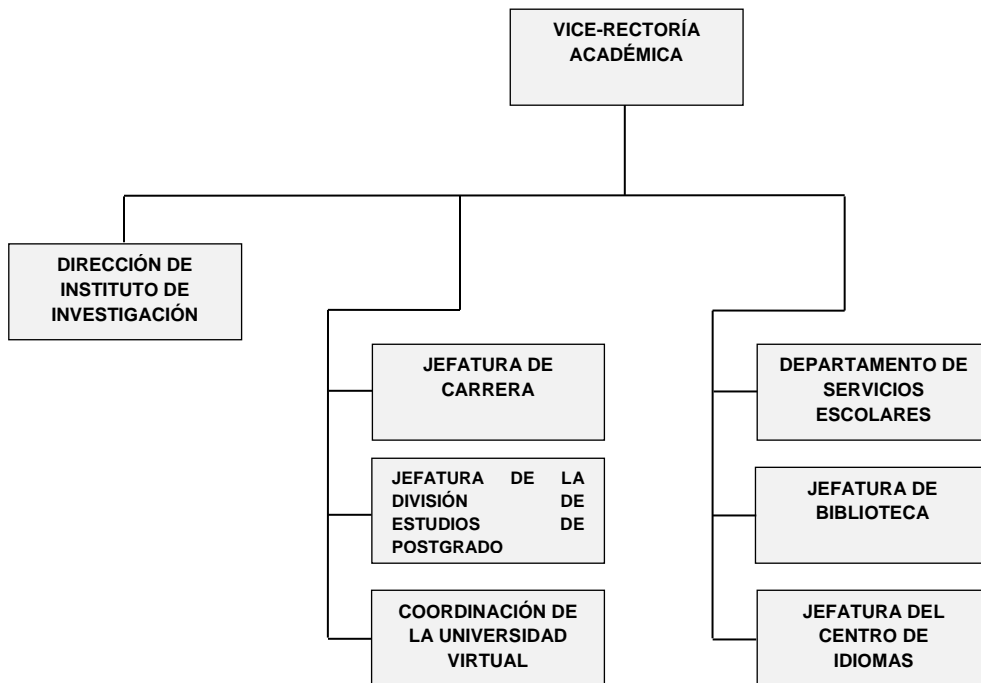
VICE-RECTORÍA ACADÉMICA

DIRECCIÓN DE INSTITUTO DE INVESTIGACIÓN

JEFATURA DE CARRERA

JEFATURA DE LA DIVISIÓN DE ESTUDIOS DE POSTGRADO

COORDINACIÓN DE LA UNIVERSIDAD VIRTUAL

DEPARTAMENTO DE SERVICIOS ESCOLARES

JEFATURA DE BIBLIOTECA

JEFATURA DEL CENTRO DE IDIOMAS